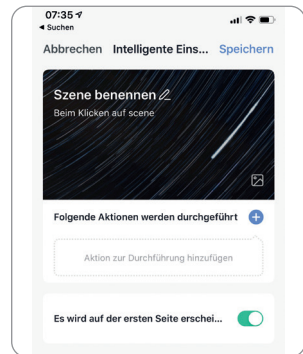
07:35
◂ Suchen

Abbrechen Intelligente Eins... Speichern

Szene benennen
Beim Klicken auf scene

Folgende Aktionen werden durchgeführt

Aktion zur Durchführung hinzufügen

Es wird auf der ersten Seite erschei...